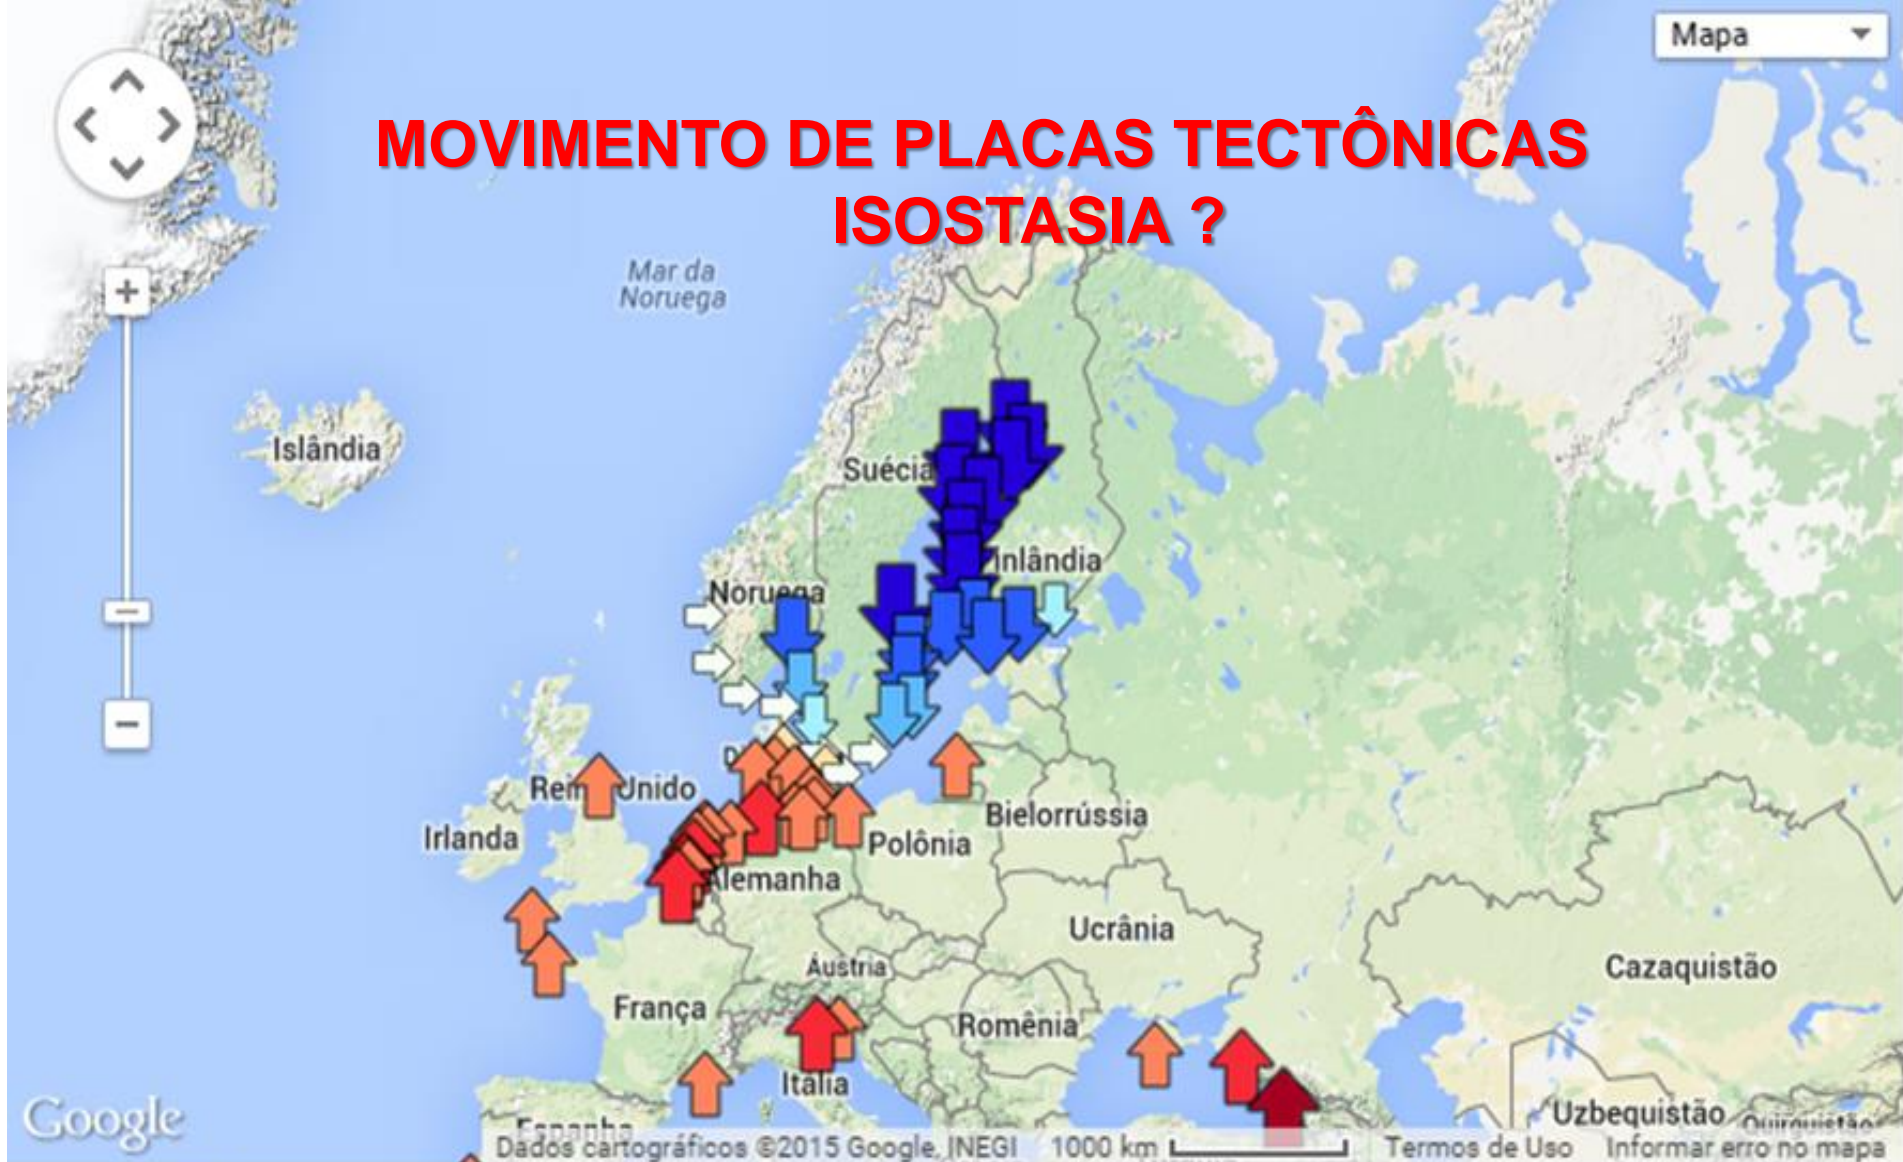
Mapa

MOVIMENTO DE PLACAS TECTÔNICAS
ISOSTASIA ?

+

−

Mar da Noruega

Islândia

Suécia

Finlândia

Noruega

Reino Unido

Irlanda

Bielorrússia

Polônia

Alemanha

Ucrânia

Áustria

Cazaquistão

França

Romênia

Itália

Uzbequistão

Quirguistão

Espanha

Google

Dados cartográficos ©2015 Google, INEGI 1000 km Termos de Uso Informar erro no mapa